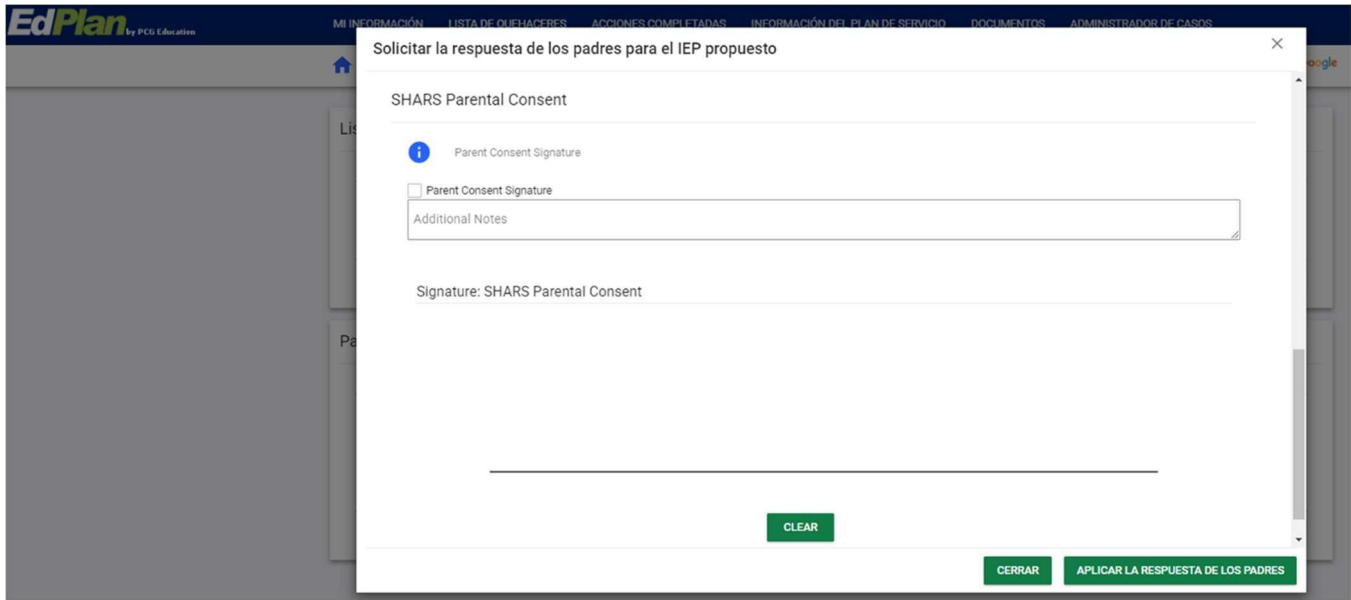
EdPlan by PCG Education

MI INFORMACIÓN LISTA DE QUEHACERES ACCIONES COMPLETADAS INFORMACIÓN DEL PLAN DE SERVICIO DOCUMENTOS ADMINISTRADOR DE CASOS

oogle

Lis

Pa

Solicitar la respuesta de los padres para el IEP propuesto

×

SHARS Parental Consent

Parent Consent Signature

Parent Consent Signature

Additional Notes

Signature: SHARS Parental Consent

CLEAR

CERRAR

APLICAR LA RESPUESTA DE LOS PADRES